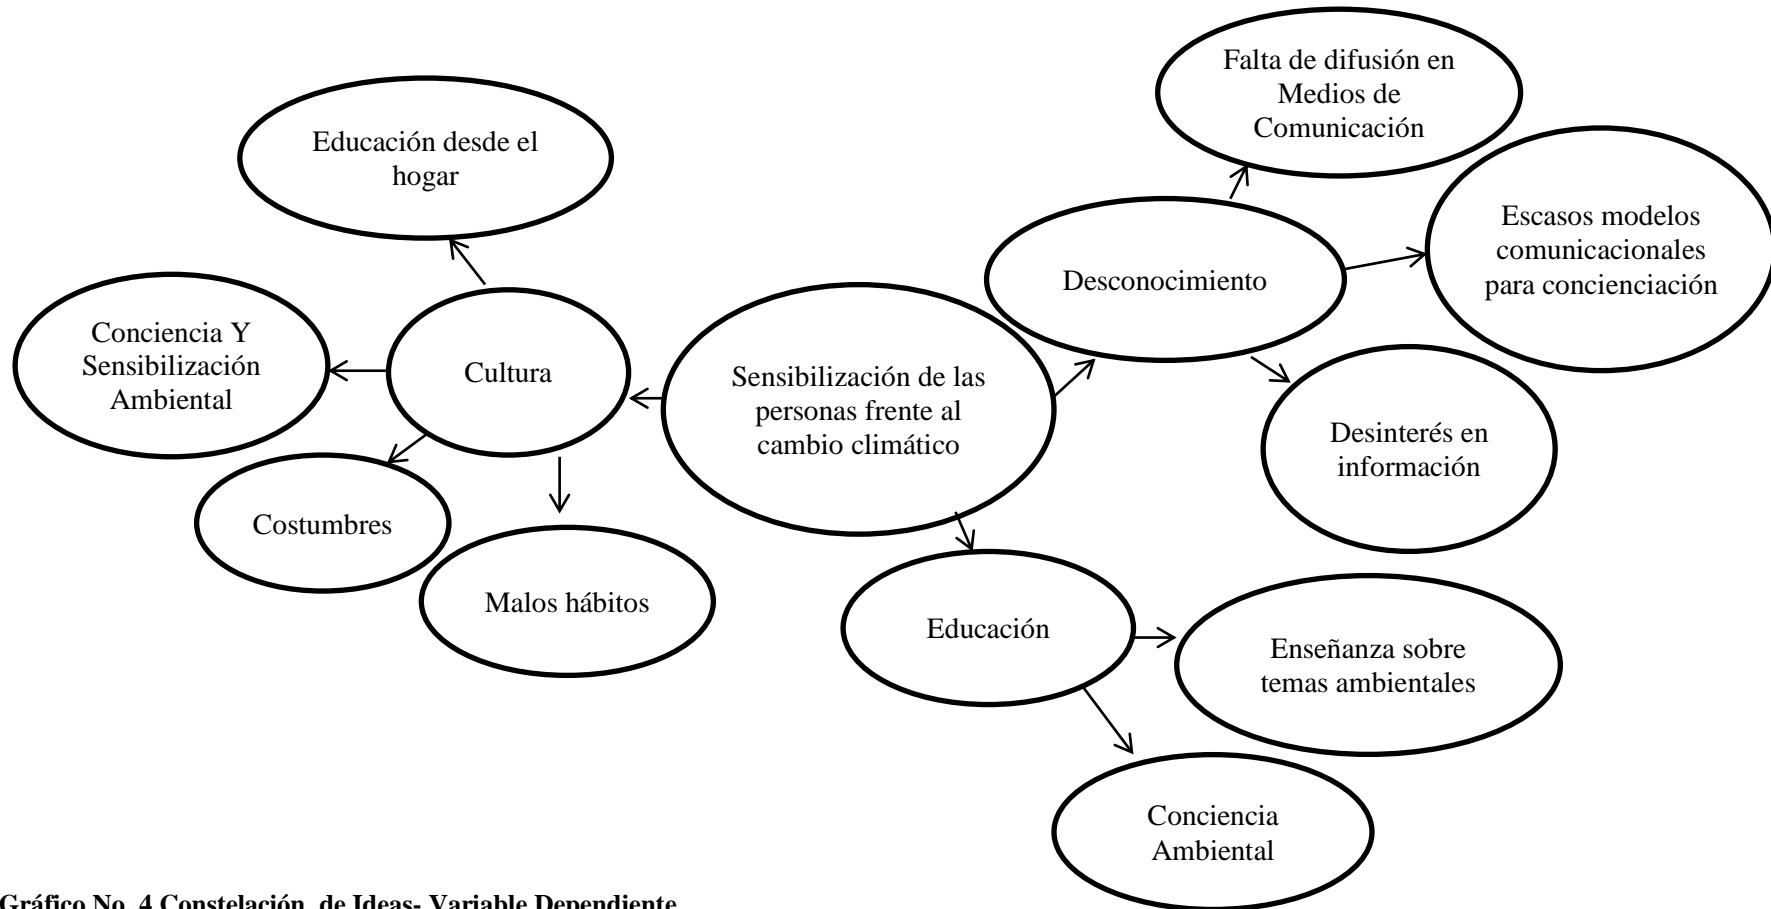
Falta de difusión en Medios de Comunicación

Educación desde el hogar

Escasos modelos comunicacionales para concienciación

Desconocimiento

Conciencia Y Sensibilización Ambiental

Cultura

Sensibilización de las personas frente al cambio climático

Desinterés en información

Costumbres

Malos hábitos

Educación

Enseñanza sobre temas ambientales

Conciencia Ambiental

Gráfico No. 4 Constelación de Ideas- Variable Dependiente